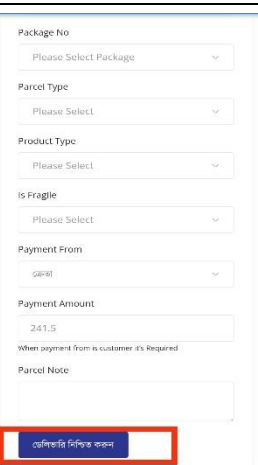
Package No

Please Select Package

Parcel Type

Please Select

Product Type

Please Select

Is Fragile

Please Select

Payment From

ক্রেতা

Payment Amount

241.5

When payment from is customer it's Required

Parcel Note

ডেলিভারি নিশ্চিত করুন